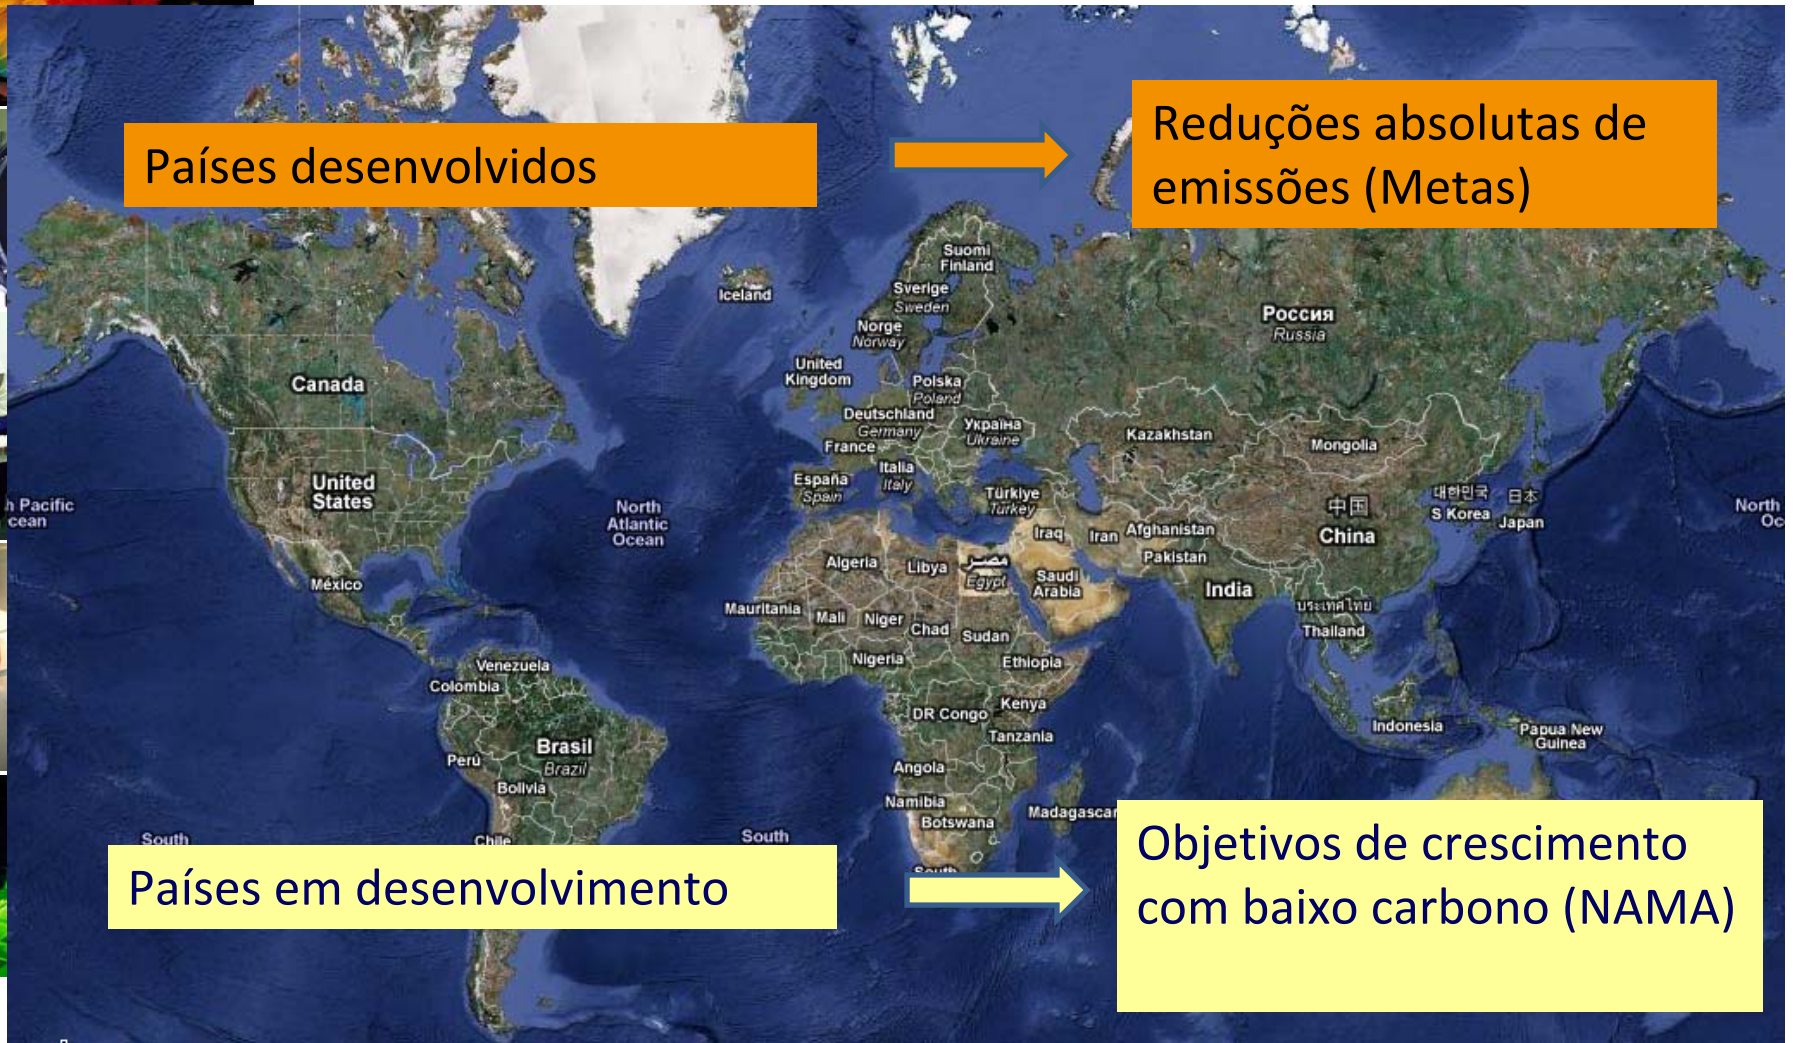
Países desenvolvidos

Reduções absolutas de emissões (Metas)

Países em desenvolvimento

Objetivos de crescimento com baixo carbono (NAMA)

Suomi Finland
Sverige Sweden
Norge Norway
Iceland
United Kingdom
Polska Poland
Deutschland Germany
Україна Ukraine
France
Italia Italy
España Spain
Türkiye Turkey
Россия Russia
Kazakhstan
Mongolia
Canada
United States
h Pacific cean
North Atlantic Ocean
México
Algeria
Libya
مصر Egypt
Saudi Arabia
Iraq
Iran
Afghanistan
Pakistan
中国 China
대한민국 S Korea
日本 Japan
North Oc
India
ประเทศไทย Thailand
Mauritania
Mali
Niger
Chad
Sudan
Nigeria
Ethiopia
Venezuela
Colombia
Kenya
DR Congo
Tanzania
Indonesia
Papua New Guinea
Brasil Brazil
Perú
Bolivia
Angola
Namibia
Botswana
Madagascar
South
Chile
South